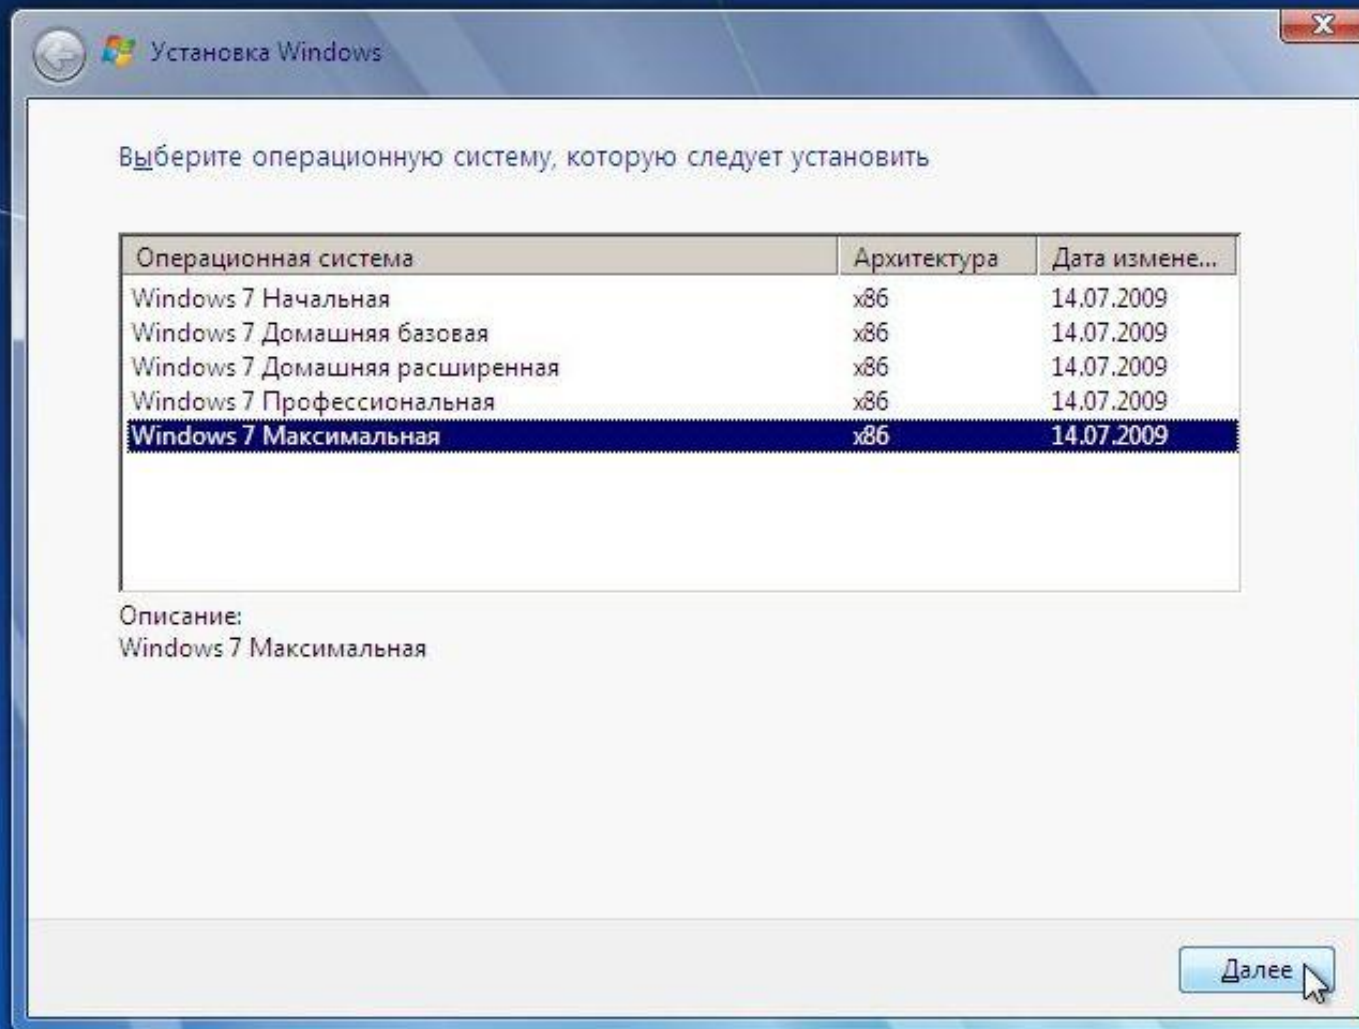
Установка Windows

Выберите операционную систему, которую следует установить

| Операционная система | Архитектура | Дата измене... |
|---|---|---|
| Windows 7 Начальная | x86 | 14.07.2009 |
| Windows 7 Домашняя базовая | x86 | 14.07.2009 |
| Windows 7 Домашняя расширенная | x86 | 14.07.2009 |
| Windows 7 Профессиональная | x86 | 14.07.2009 |
| Windows 7 Максимальная | x86 | 14.07.2009 |

Описание:
Windows 7 Максимальная

Далее